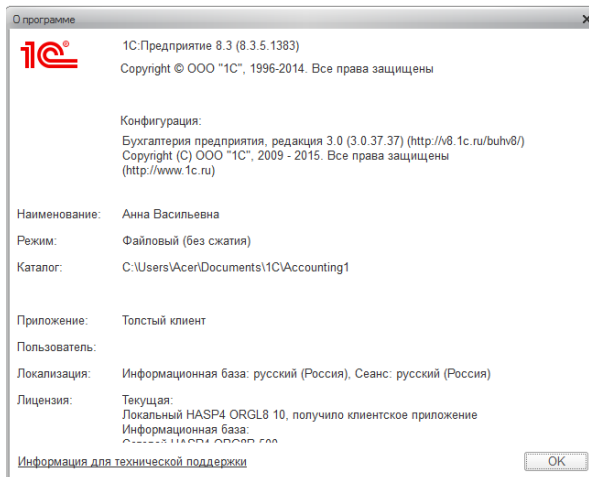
О программе

1С®

1С:Предприятие 8.3 (8.3.5.1383)
Copyright © ООО "1С", 1996-2014. Все права защищены

Конфигурация:
Бухгалтерия предприятия, редакция 3.0 (3.0.37.37) (http://v8.1c.ru/buhv8/)
Copyright (C) ООО "1С", 2009 - 2015. Все права защищены
(http://www.1c.ru)

Наименование: Анна Васильевна

Режим: Файловый (без сжатия)

Каталог: C:\Users\Acer\Documents\1C\Accounting1

Приложение: Толстый клиент

Пользователь:

Локализация: Информационная база: русский (Россия), Сеанс: русский (Россия)

Лицензия: Текущая:
Локальный HASP4 ORGL8 10, получило клиентское приложение
Информационная база:
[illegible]

Информация для технической поддержки

OK